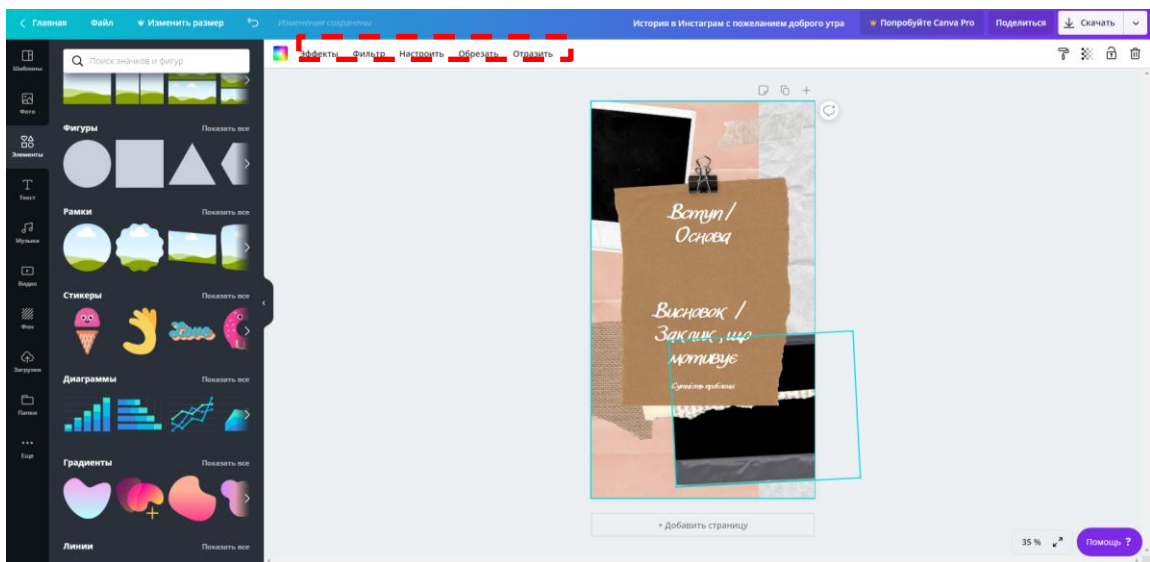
Главная Файл Изменить размер Изменения сохранены История в Инстаграм с пожеланием доброго утра Попробуйте Canva Pro Поделиться Скачать

Шаблоны
Фото
Элементы
Текст
Музыка
Видео
Фон
Загрузки
Папки
Еще

Поиск значков и фигур

Фигуры Показать все
Рамки Показать все
Стикеры Показать все
Диаграммы Показать все
Градиенты Показать все
Линии Показать все

Эффекты Фильтр Настроить Обрезать Отразить

Вступ / Основа

Висновок / Заклик , що мотивує

Сучасність проблеми

+ Добавить страницу

35 %

Помощь ?